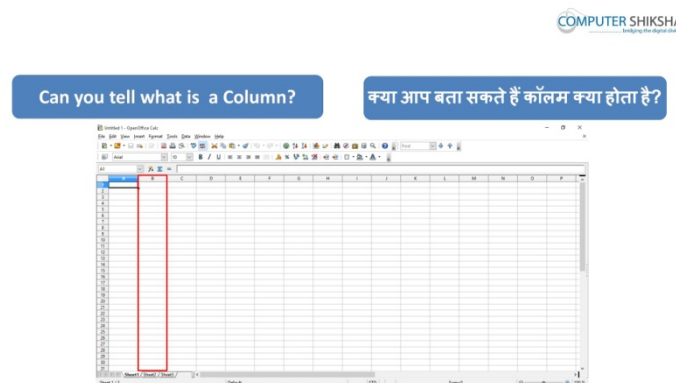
COMPUTER SHIKSHA
bridging the digital div

Can you tell what is a Column?

क्या आप बता सकते हैं कॉलम क्या होता है?

Untitled 1 - OpenOffice Calc
File Edit View Insert Format Tools Data Window Help
Arial 10
A1

| | A | B | C | D | E | F | G | H | I | J | K | L | M | N | O | P |
|---|---|---|---|---|---|---|---|---|---|---|---|---|---|---|---|---|
| 1 | | | | | | | | | | | | | | | | |
| 2 | | | | | | | | | | | | | | | | |
| 3 | | | | | | | | | | | | | | | | |
| 4 | | | | | | | | | | | | | | | | |
| 5 | | | | | | | | | | | | | | | | |
| 6 | | | | | | | | | | | | | | | | |
| 7 | | | | | | | | | | | | | | | | |
| 8 | | | | | | | | | | | | | | | | |
| 9 | | | | | | | | | | | | | | | | |
| 10 | | | | | | | | | | | | | | | | |
| 11 | | | | | | | | | | | | | | | | |
| 12 | | | | | | | | | | | | | | | | |
| 13 | | | | | | | | | | | | | | | | |
| 14 | | | | | | | | | | | | | | | | |
| 15 | | | | | | | | | | | | | | | | |
| 16 | | | | | | | | | | | | | | | | |
| 17 | | | | | | | | | | | | | | | | |
| 18 | | | | | | | | | | | | | | | | |
| 19 | | | | | | | | | | | | | | | | |
| 20 | | | | | | | | | | | | | | | | |
| 21 | | | | | | | | | | | | | | | | |
| 22 | | | | | | | | | | | | | | | | |
| 23 | | | | | | | | | | | | | | | | |
| 24 | | | | | | | | | | | | | | | | |
| 25 | | | | | | | | | | | | | | | | |
| 26 | | | | | | | | | | | | | | | | |
| 27 | | | | | | | | | | | | | | | | |
| 28 | | | | | | | | | | | | | | | | |
| 29 | | | | | | | | | | | | | | | | |
| 30 | | | | | | | | | | | | | | | | |

Sheet1 / Sheet2 / Sheet3
Sheet 1 / 3 Default